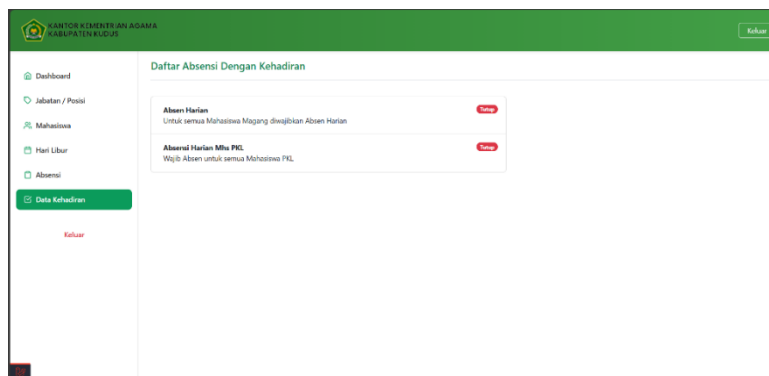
KANTOR KEMENTERIAN AGAMA
KABUPATEN KUDUS

Keluar

Dashboard

Jabatan / Posisi

Mahasiswa

Hari Libur

Absensi

Data Kehadiran

Keluar

Daftar Absensi Dengan Kehadiran

Absen Harian
Untuk semua Mahasiswa Magang diwajibkan Absen Harian

Tutup

Absensi Harian Mhs PKL
Wajib Absen untuk semua Mahasiswa PKL

Tutup